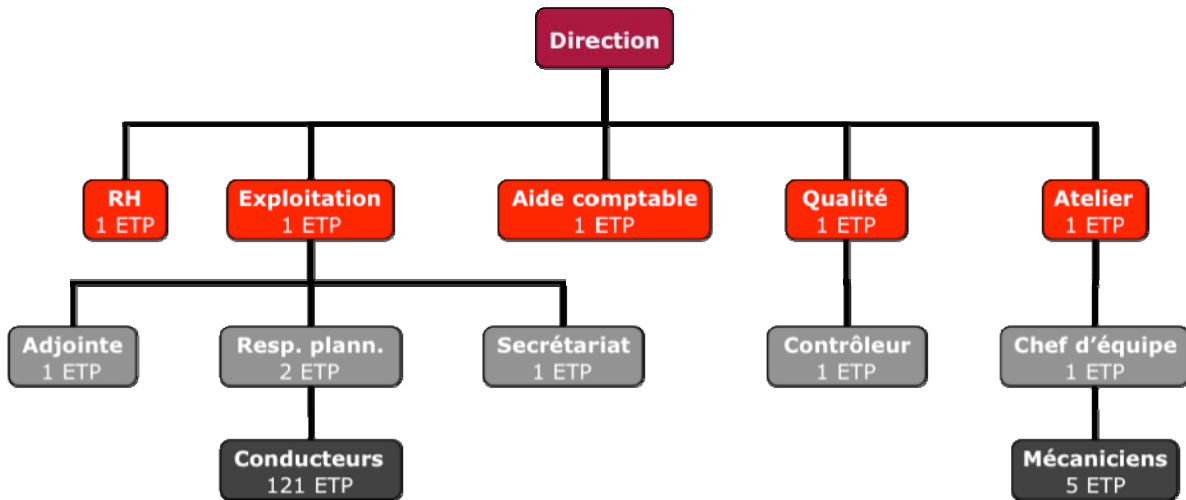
Direction

RH
1 ETP

Exploitation
1 ETP

Aide comptable
1 ETP

Qualité
1 ETP

Atelier
1 ETP

Adjointe
1 ETP

Resp. plann.
2 ETP

Secrétariat
1 ETP

Contrôleur
1 ETP

Chef d'équipe
1 ETP

Conducteurs
121 ETP

Mécaniciens
5 ETP